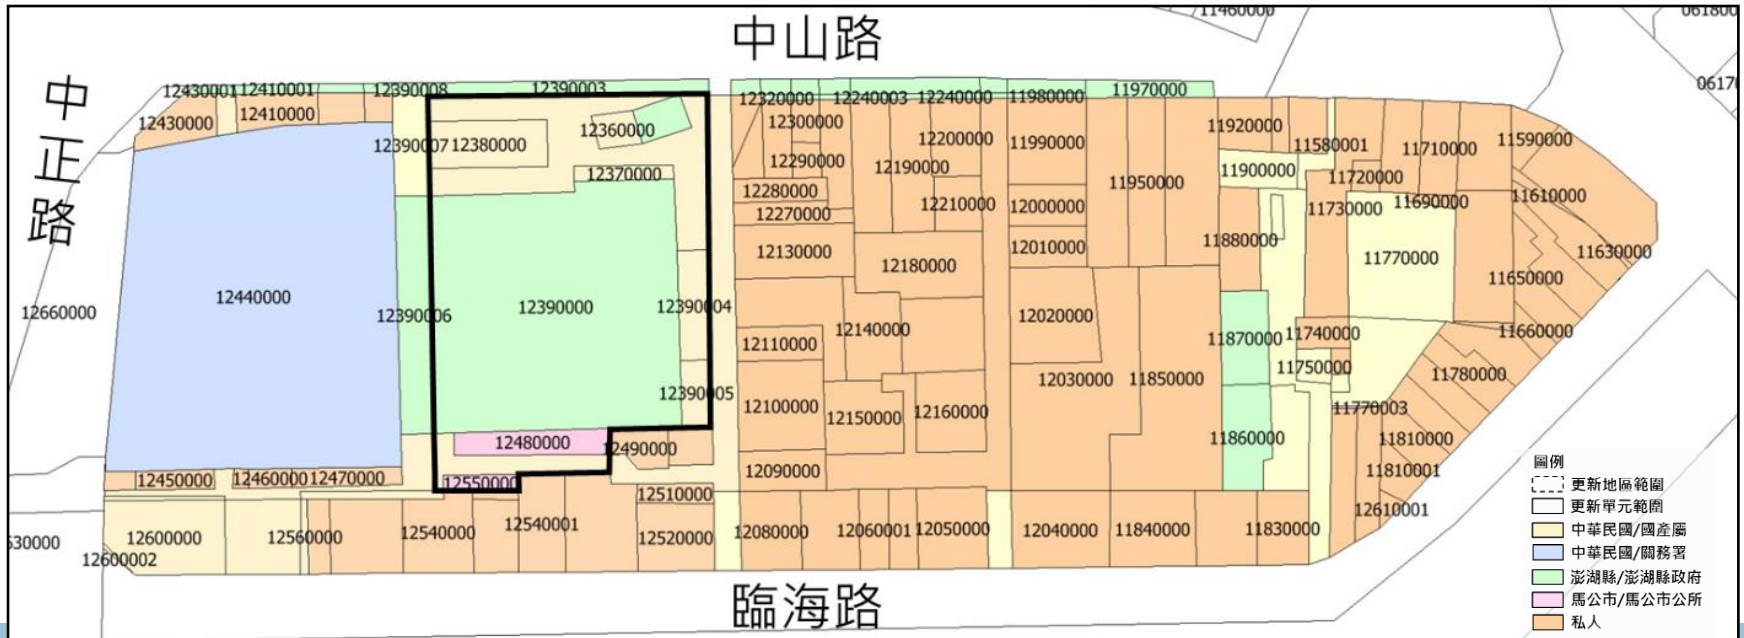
中山路

中正路

臨海路

11460000 061800 0617

12430001 12410001 12390008 12390003 12320000 12240003 12240000 11980000 11970000

12430000 12410000 12360000 12300000 11920000 11580001 11710000 11590000

12390007 12380000 12200000 11990000

12370000 12290000 12190000 11900000 11720000

12280000 11950000 11730000 11690000 11610000

12270000 12210000 12000000

12130000 12010000 11880000 11770000 11630000

12180000 11650000

12440000 12660000 12390006 12390000 12390004 12020000

12140000 11870000 11740000 11660000

12110000 11750000 11780000

12030000 11850000

12390005 12100000 12150000 12160000 11770003

12480000 12490000 11860000 11810000

12090000 11810001

12450000 12460000 12470000 12550000 12510000

12600000 12560000 12540000 12540001 12520000 12080000 12060001 12050000 12040000 11840000 11830000 12610001

530000 12600002

圖例
更新地區範圍
更新單元範圍
中華民國/國產署
中華民國/關務署
澎湖縣/澎湖縣政府
馬公市/馬公市公所
私人